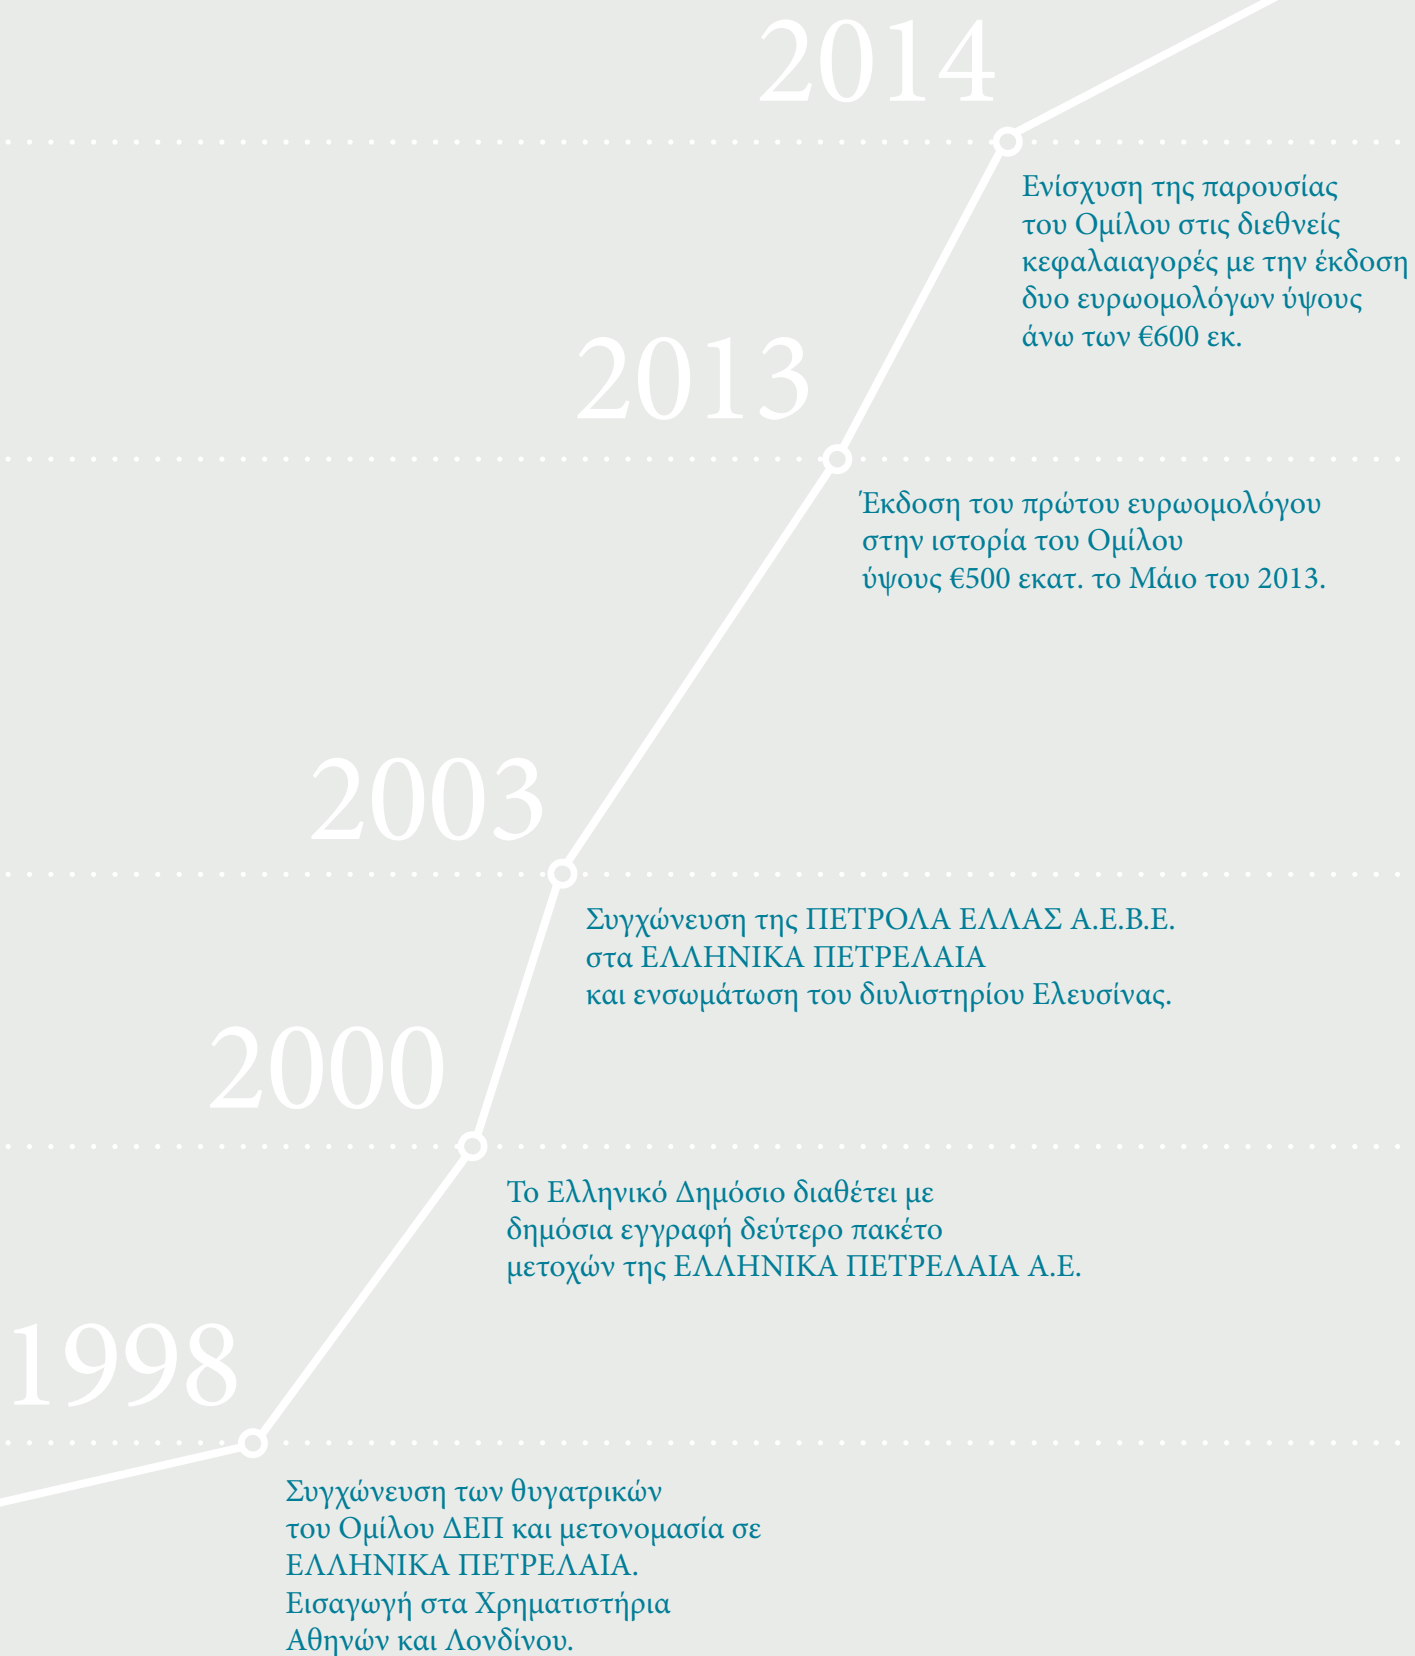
2014

Ενίσχυση της παρουσίας του Ομίλου στις διεθνείς κεφαλαιαγορές με την έκδοση δυο ευρωομολόγων ύψους άνω των €600 εκ.

2013

Έκδοση του πρώτου ευρωομολόγου στην ιστορία του Ομίλου ύψους €500 εκατ. το Μάιο του 2013.

2003

Συγχώνευση της ΠΕΤΡΟΛΑ ΕΛΛΑΣ Α.Ε.Β.Ε. στα ΕΛΛΗΝΙΚΑ ΠΕΤΡΕΛΑΙΑ και ενσωμάτωση του διυλιστηρίου Ελευσίνας.

2000

Το Ελληνικό Δημόσιο διαθέτει με δημόσια εγγραφή δεύτερο πακέτο μετοχών της ΕΛΛΗΝΙΚΑ ΠΕΤΡΕΛΑΙΑ Α.Ε.

1998

Συγχώνευση των θυγατρικών του Ομίλου ΔΕΠ και μετονομασία σε ΕΛΛΗΝΙΚΑ ΠΕΤΡΕΛΑΙΑ. Εισαγωγή στα Χρηματιστήρια Αθηνών και Λονδίνου.